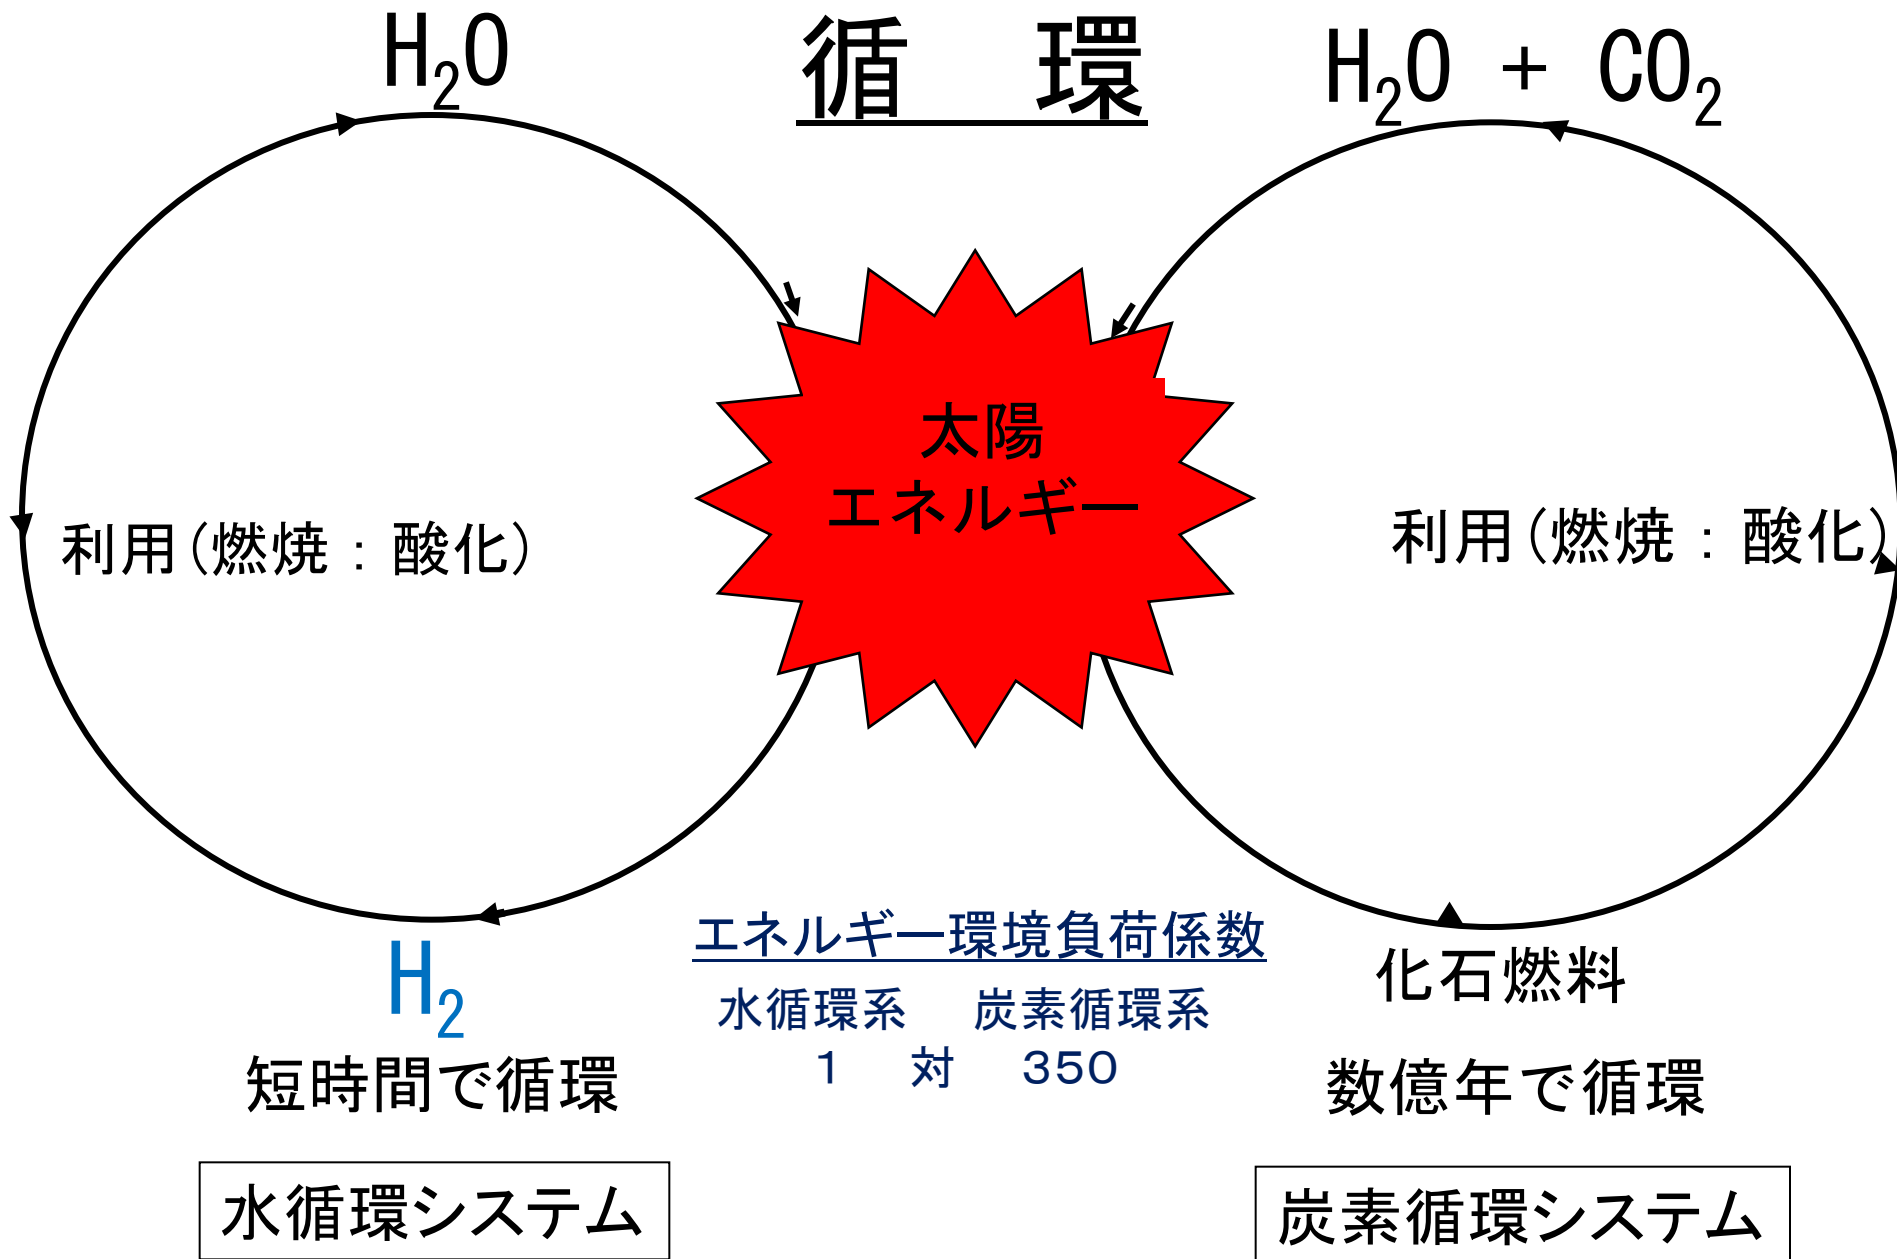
$H_2O$

循 環

$H_2O + CO_2$

太陽
エネルギー

利用（燃焼：酸化）

利用（燃焼：酸化）

$H_2$

短時間で循環

水循環システム

エネルギー環境負荷係数

水循環系　炭素循環系

1　対　350

化石燃料

数億年で循環

炭素循環システム